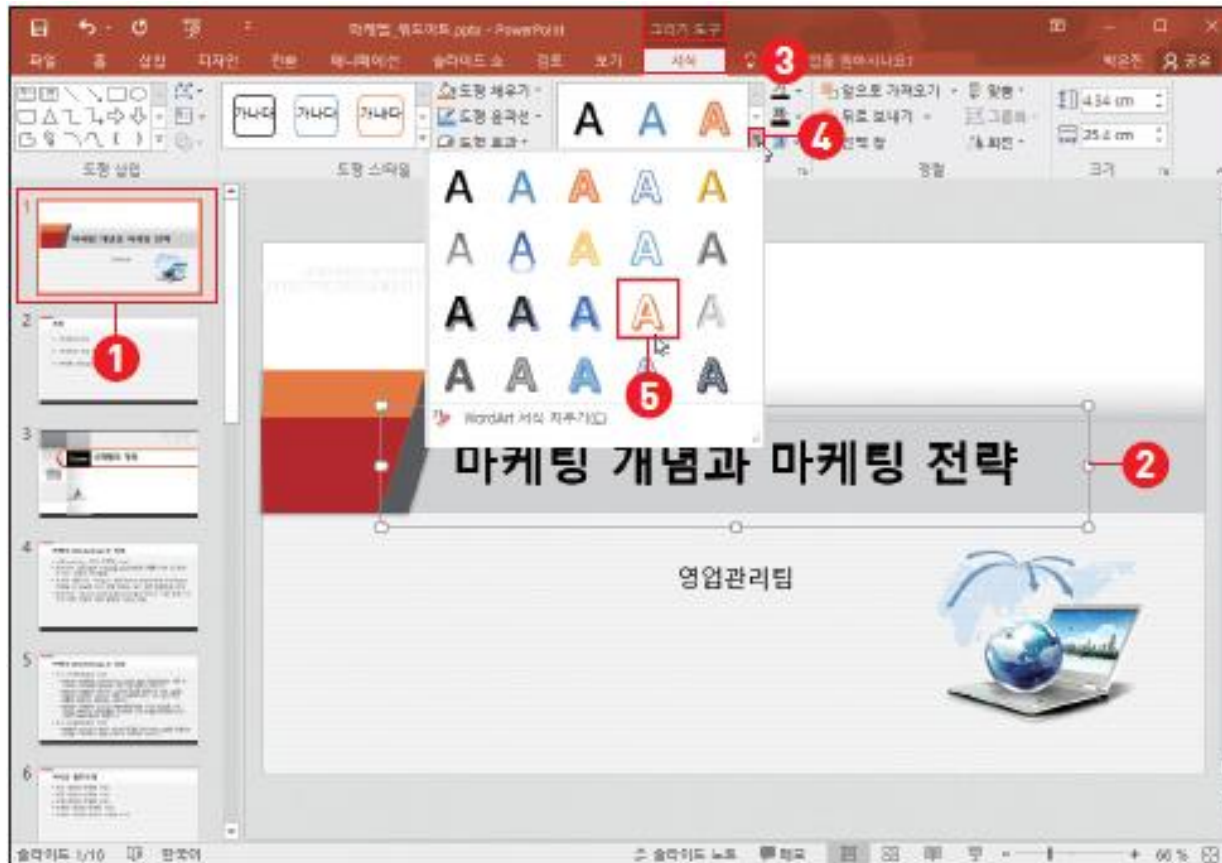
마케팅_워드아트.pptx - PowerPoint
그리기 도구
파일 홈 삽입 디자인 전환 애니메이션 슬라이드 쇼 검토 보기 서식
3
박은진 공유
가나다 가나다 가나다
도형 채우기 -
도형 윤곽선 -
도형 효과 -
A A A
4
앞으로 가져오기 -
뒤로 보내기 -
선택 창
맞춤 -
그룹화 -
회전 -
4.34 cm
25.4 cm
도형 삽입
도형 스타일
정렬
크기
1
2
3
4
5
6
A A A A A
A A A A A
A A A A A
A A A A A
5
WordArt 서식 지우기(C)
마케팅 개념과 마케팅 전략
영업관리팀
슬라이드 1/10 한국어
슬라이드 노트 메모 66 %